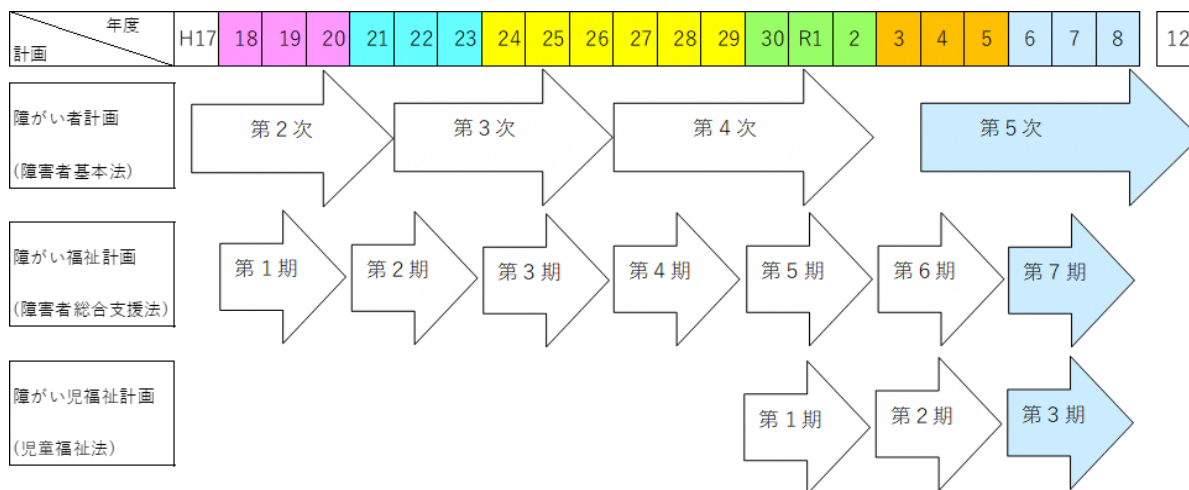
| 年度 計画 | H17 | 18 | 19 | 20 | 21 | 22 | 23 | 24 | 25 | 26 | 27 | 28 | 29 | 30 | R1 | 2 | 3 | 4 | 5 | 6 | 7 | 8 | 12 |
|---|---|---|---|---|---|---|---|---|---|---|---|---|---|---|---|---|---|---|---|---|---|---|---|

障がい者計画
(障害者基本法)

第２次 第３次 第４次 第５次

障がい福祉計画
(障害者総合支援法)

第１期 第２期 第３期 第４期 第５期 第６期 第７期

障がい児福祉計画
(児童福祉法)

第１期 第２期 第３期